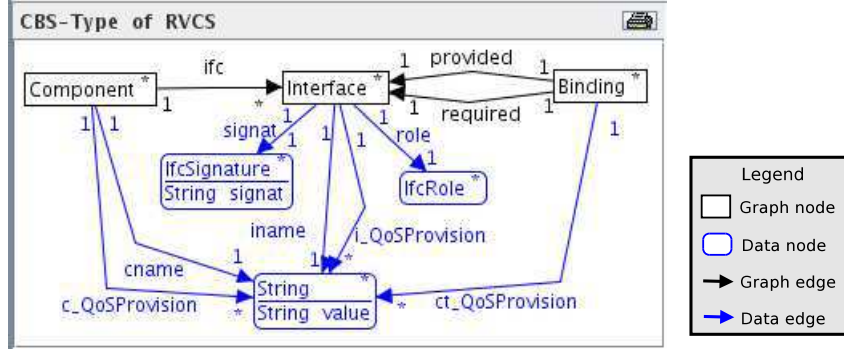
CBS-Type of RVCS

Component *
ifc
1
*
Interface *
1
provided
1
1
required
1
Binding *
1
1
1
signat
1
1
1
role
1
1
IfcSignature *
String signat
IfcRole *
iname
1
i_QoSProvision
cname
1
1
*
*
String *
String value
c_QoSProvision
*
*
ct_QoSProvision

Legend
Graph node
Data node
Graph edge
Data edge